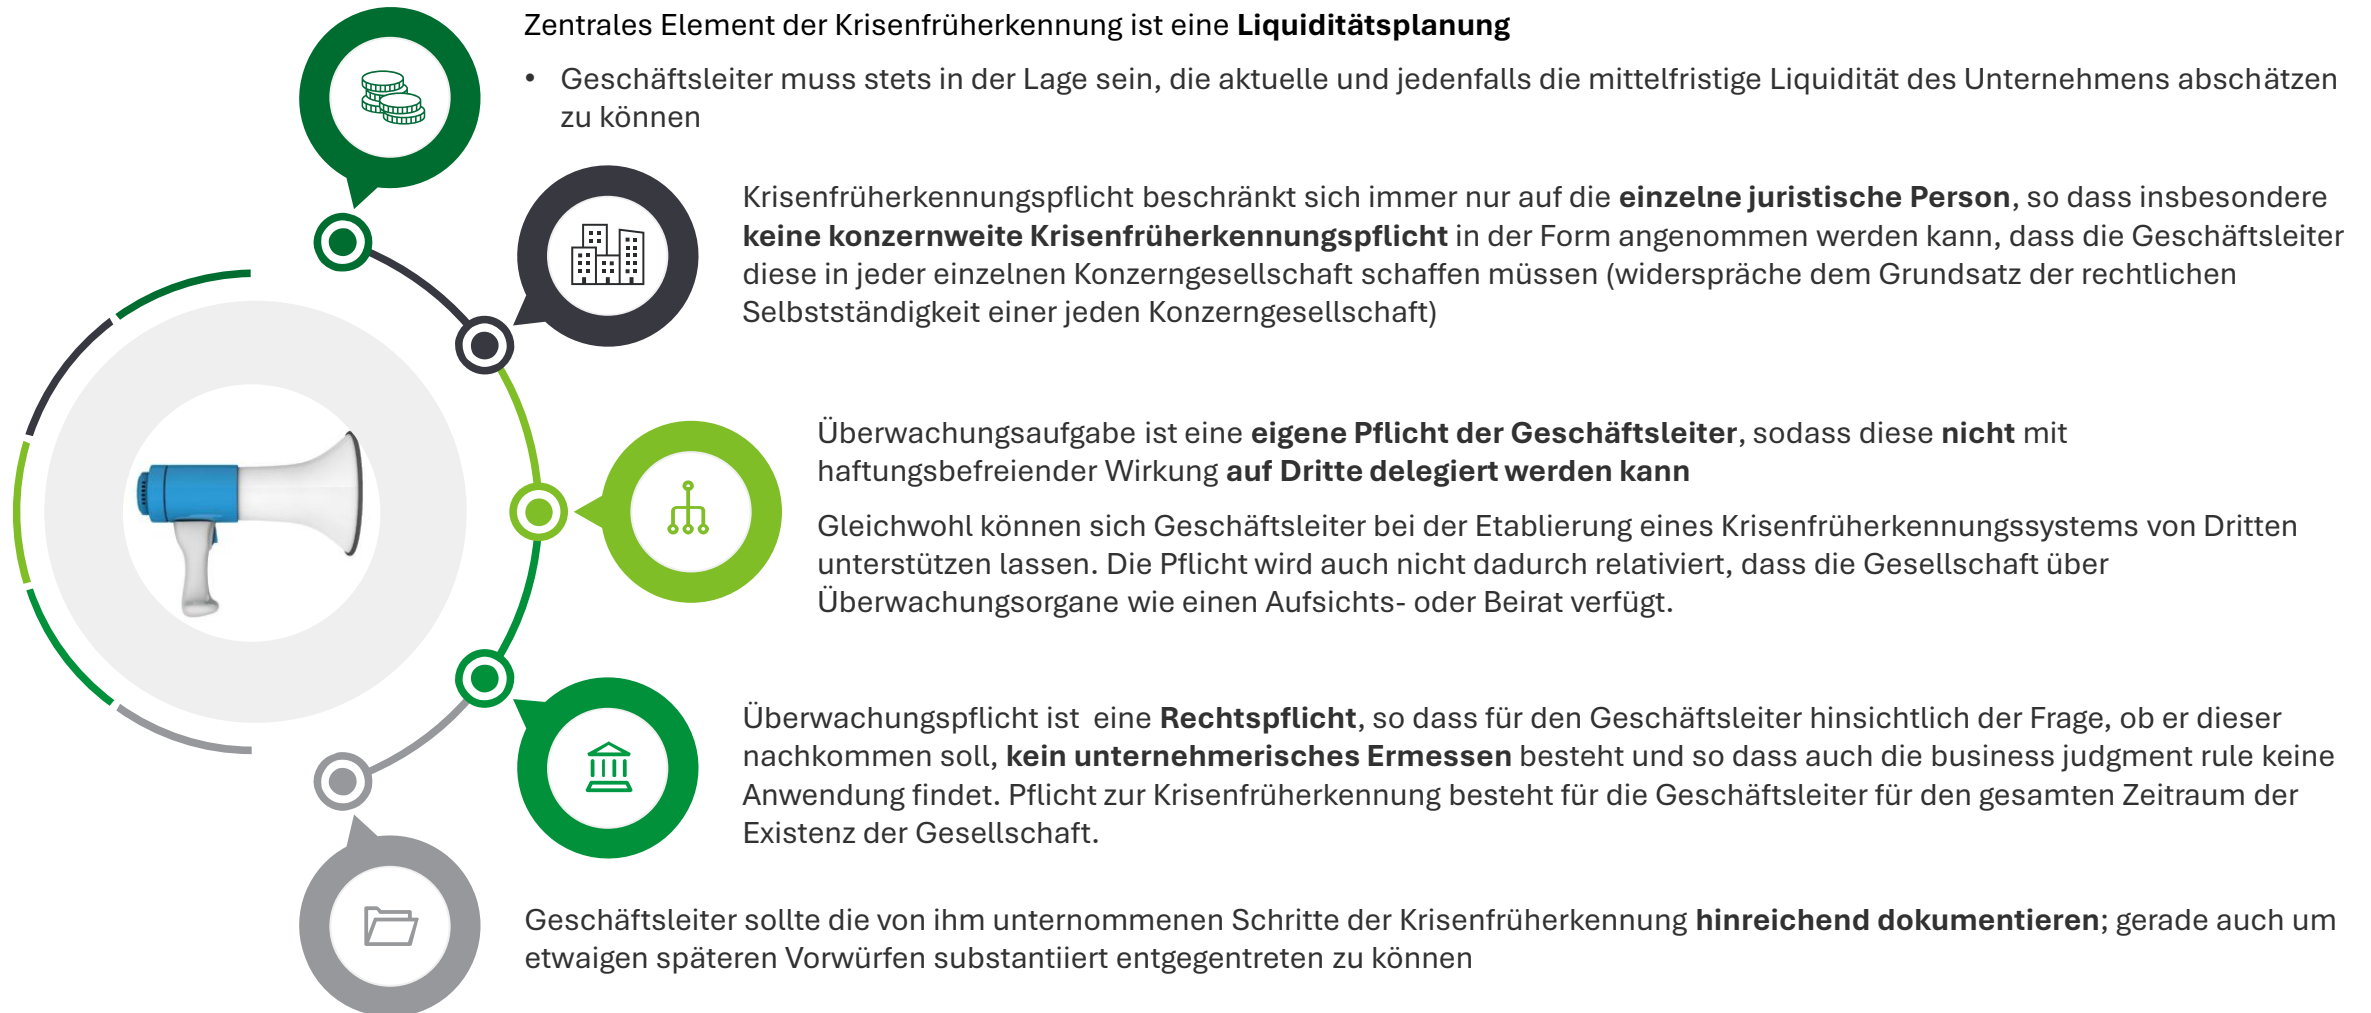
Zentrales Element der Krisenfrüherkennung ist eine Liquiditätsplanung

• Geschäftsleiter muss stets in der Lage sein, die aktuelle und jedenfalls die mittelfristige Liquidität des Unternehmens abschätzen zu können

Krisenfrüherkennungspflicht beschränkt sich immer nur auf die einzelne juristische Person, so dass insbesondere keine konzernweite Krisenfrüherkennungspflicht in der Form angenommen werden kann, dass die Geschäftsleiter diese in jeder einzelnen Konzerngesellschaft schaffen müssen (widerspräche dem Grundsatz der rechtlichen Selbstständigkeit einer jeden Konzerngesellschaft)

Überwachungsaufgabe ist eine eigene Pflicht der Geschäftsleiter, sodass diese nicht mit haftungsbefreiender Wirkung auf Dritte delegiert werden kann

Gleichwohl können sich Geschäftsleiter bei der Etablierung eines Krisenfrüherkennungssystems von Dritten unterstützen lassen. Die Pflicht wird auch nicht dadurch relativiert, dass die Gesellschaft über Überwachungsorgane wie einen Aufsichts- oder Beirat verfügt.

Überwachungspflicht ist eine Rechtspflicht, so dass für den Geschäftsleiter hinsichtlich der Frage, ob er dieser nachkommen soll, kein unternehmerisches Ermessen besteht und so dass auch die business judgment rule keine Anwendung findet. Pflicht zur Krisenfrüherkennung besteht für die Geschäftsleiter für den gesamten Zeitraum der Existenz der Gesellschaft.

Geschäftsleiter sollte die von ihm unternommenen Schritte der Krisenfrüherkennung hinreichend dokumentieren; gerade auch um etwaigen späteren Vorwürfen substantiiert entgegentreten zu können